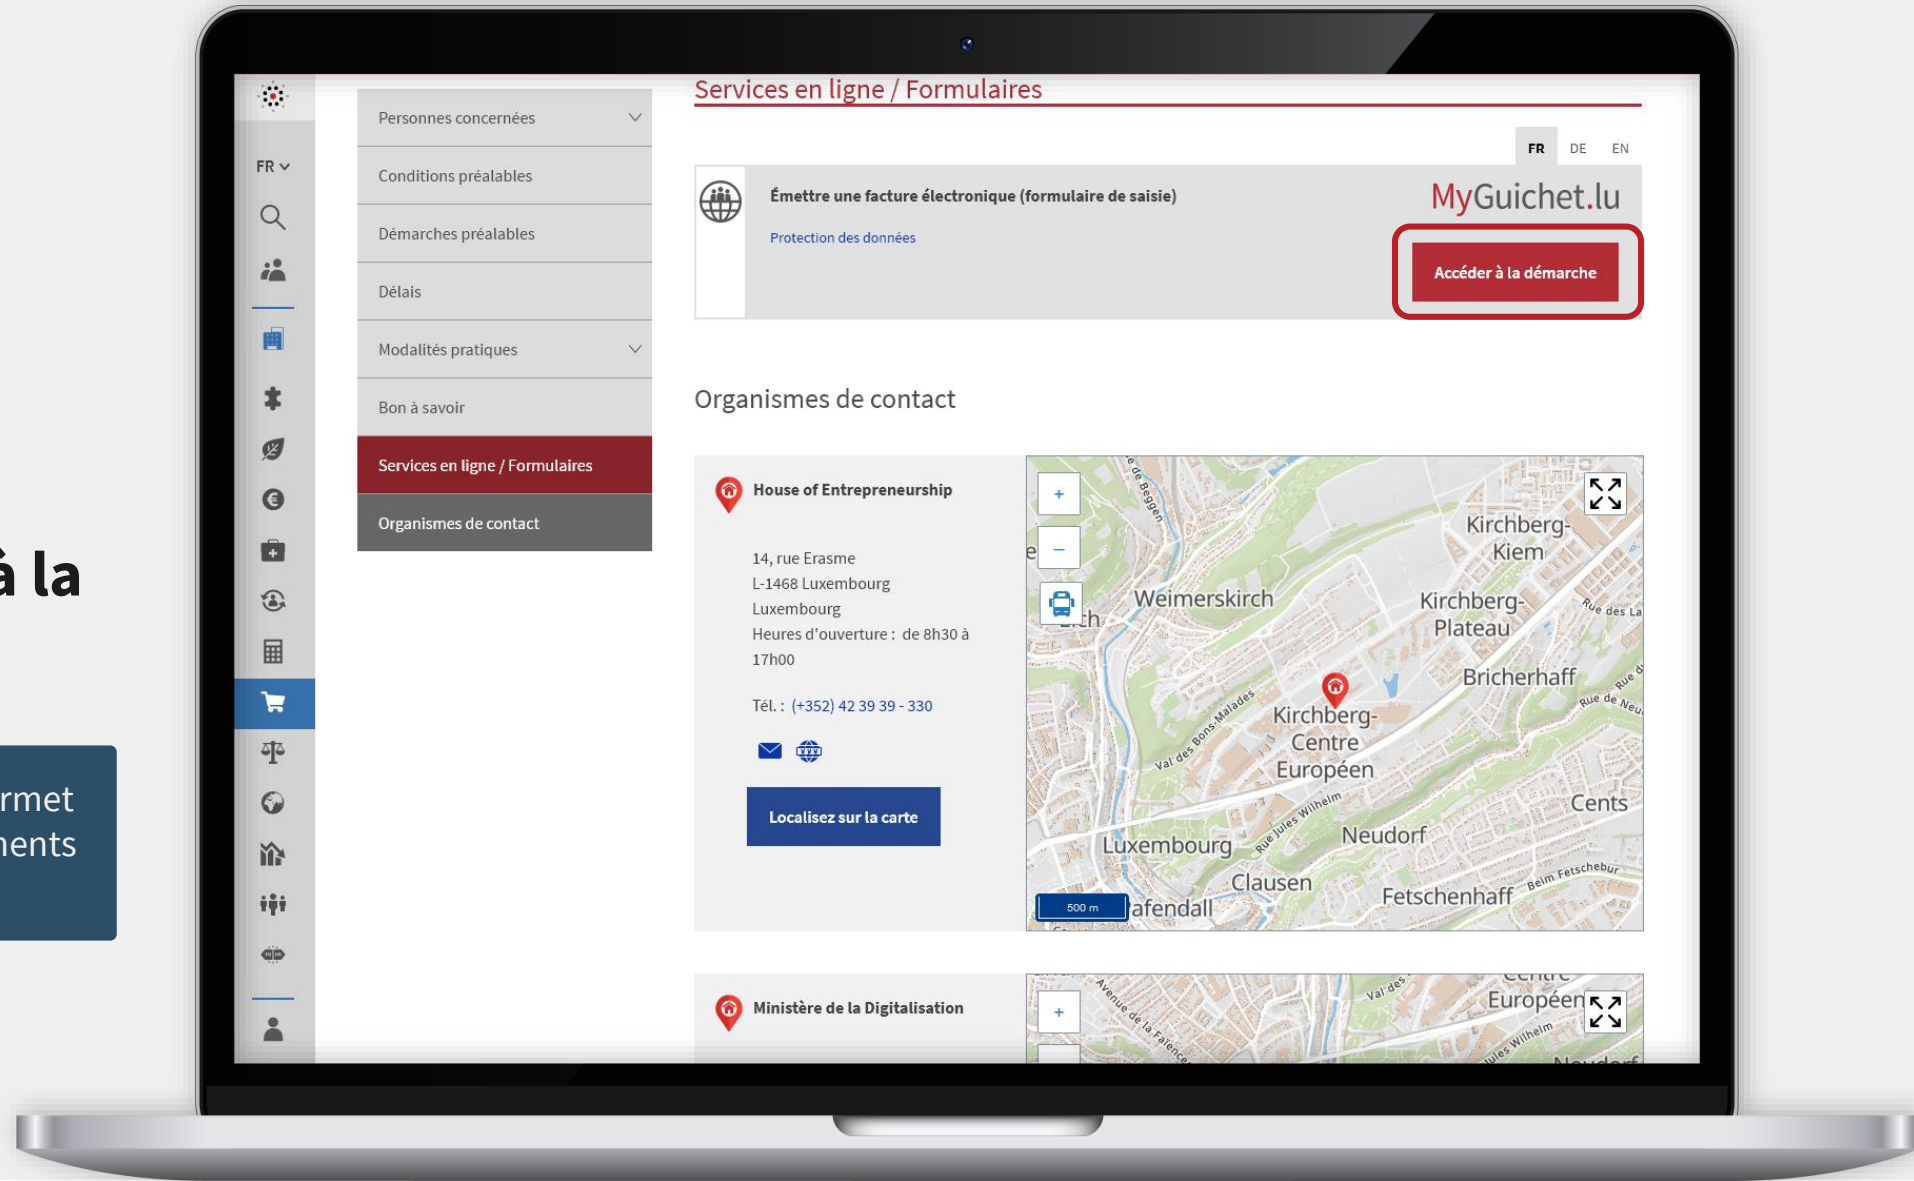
à la

rmet
ents

FR

Personnes concernées

Conditions préalables

Démarches préalables

Délais

Modalités pratiques

Bon à savoir

Services en ligne / Formulaires

Organismes de contact

Services en ligne / Formulaires

FR DE EN

Émettre une facture électronique (formulaire de saisie)

Protection des données

MyGuichet.lu

Accéder à la démarche

Organismes de contact

House of Entrepreneurship

14, rue Erasme
L-1468 Luxembourg
Luxembourg
Heures d'ouverture : de 8h30 à 17h00

Tél. : (+352) 42 39 39 - 330

Localisez sur la carte

+
−

Weimerskirch
Kirchberg-Kiem
Kirchberg-Plateau
Bricherhaff
Kirchberg-Centre Européen
Cents
Neudorf
Luxembourg
Clausen
Fetschenhaff
afendall
Val des Bons Malades
Rue Jules Wilhelm
Rue des La
Rue de Neu
Beim Fetschebur
500 m

Ministère de la Digitalisation

+
Européen
Avenue de la Faïencerie
Val des
Jules Wilhelm